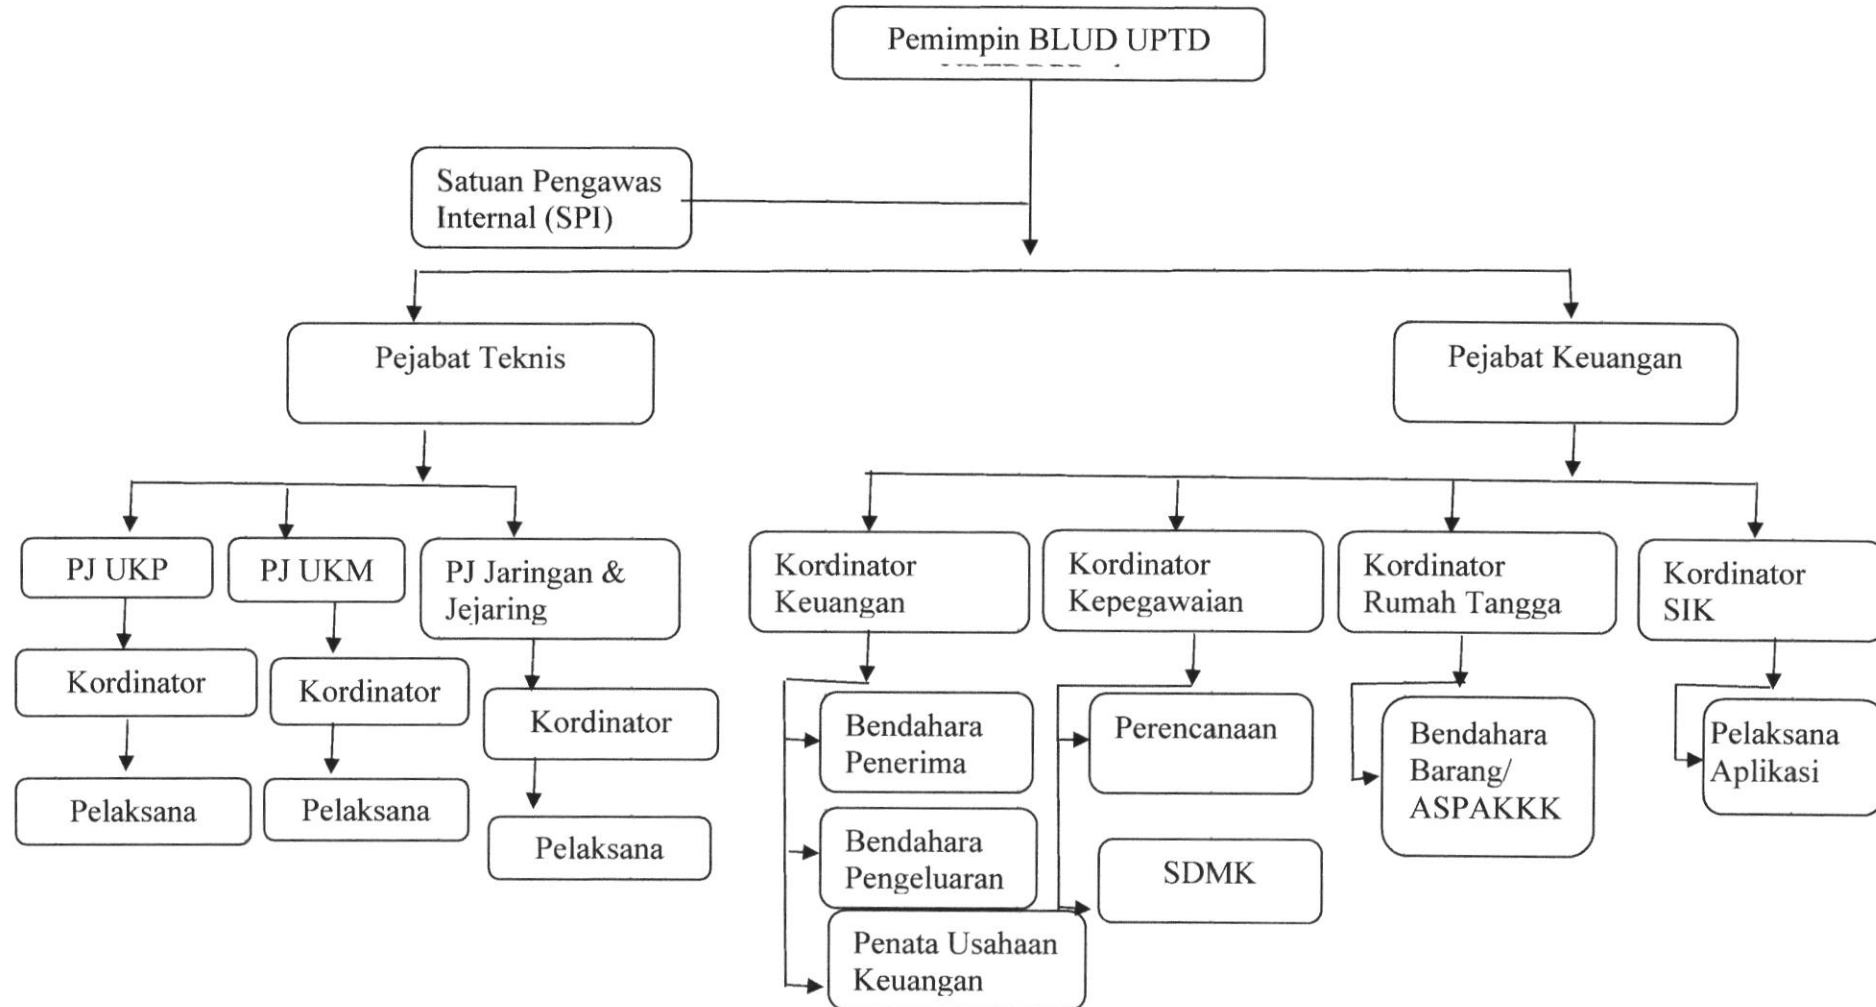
Pemimpin BLUD UPTD
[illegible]

Satuan Pengawas Internal (SPI)

Pejabat Teknis

Pejabat Keuangan

PJ UKP

PJ UKM

PJ Jaringan & Jejaring

Kordinator

Kordinator

Kordinator

Pelaksana

Pelaksana

Pelaksana

Kordinator Keuangan

Kordinator Kepegawaian

Kordinator Rumah Tangga

Kordinator SIK

Bendahara Penerima

Bendahara Pengeluaran

Penata Usahaan Keuangan

Perencanaan

SDMK

Bendahara Barang/ ASPAKKK

Pelaksana Aplikasi